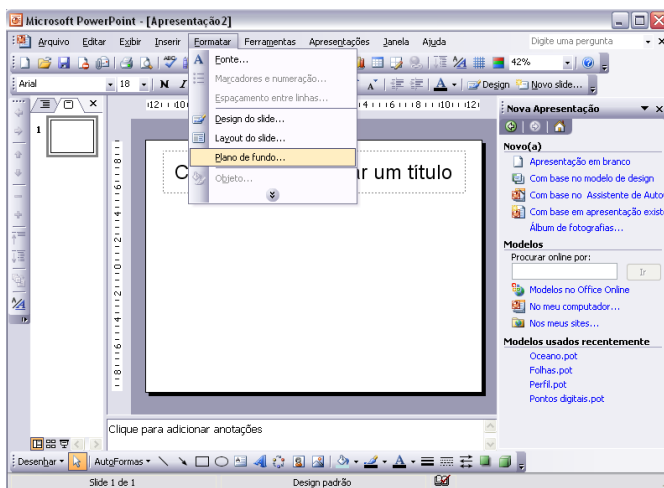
Microsoft PowerPoint - [Apresentação2]

Arquivo Editar Exibir Inserir Formatar Ferramentas Apresentações Janela Ajuda

Digite uma pergunta

42%

Arial 18 N

Design Novo slide...

Fonte...
Marcadores e numeração...
Espaçamento entre linhas...
Design do slide...
Layout do slide...
Plano de fundo...
Objeto...

1

C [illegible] r um título

Nova Apresentação

Novo(a)
Apresentação em branco
Com base no modelo de design
Com base no Assistente de Auto
Com base em apresentação exist
Álbum de fotografias...

Modelos
Procurar online por:
Ir
Modelos no Office Online
No meu computador...
Nos meus sites...

Modelos usados recentemente
Oceano.pot
Folhas.pot
Perfil.pot
Pontos digitais.pot

Clique para adicionar anotações

Desenhar AutoFormas

Slide 1 de 1 Design padrão